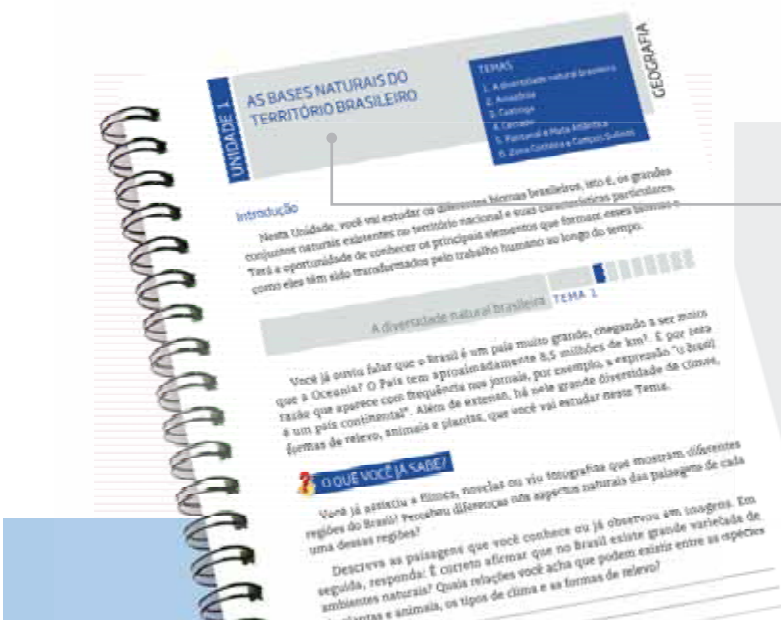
UNIDADE 1

AS BASES NATURAIS DO TERRITÓRIO BRASILEIRO

TEMAS
1. A diversidade natural brasileira
2. Amazônia
3. Caatinga
4. Cerrado
5. Pantanal e Mata Atlântica
6. Zona Costeira e Campos Sulinos

GEOGRAFIA

Introdução

Nesta Unidade, você vai estudar os diferentes biomas brasileiros, isto é, os grandes conjuntos naturais existentes no território nacional e suas características particulares. Terá a oportunidade de conhecer os principais elementos que formam esses biomas e como eles têm sido transformados pelo trabalho humano ao longo do tempo.

A diversidade natural brasileira TEMA 1

Você já ouviu falar que o Brasil é um país muito grande, chegando a ser maior que a Oceania? O País tem aproximadamente 8,5 milhões de km². É por essa razão que aparece com frequência nos jornais, por exemplo, a expressão "o Brasil é um país continental". Além de extenso, há nele grande diversidade de climas, formas de relevo, animais e plantas, que você vai estudar neste Tema.

O QUE VOCÊ JÁ SABE?

Você já assistiu a filmes, novelas ou viu fotografias que mostram diferentes regiões do Brasil? Percebeu diferenças nos aspectos naturais das paisagens de cada uma dessas regiões?

Descreva as paisagens que você conhece ou já observou em imagens. Em seguida, responda: É correto afirmar que no Brasil existe grande variedade de ambientes naturais? Quais relações você acha que podem existir entre as espécies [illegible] plantas e animais, os tipos de clima e as formas de relevo?